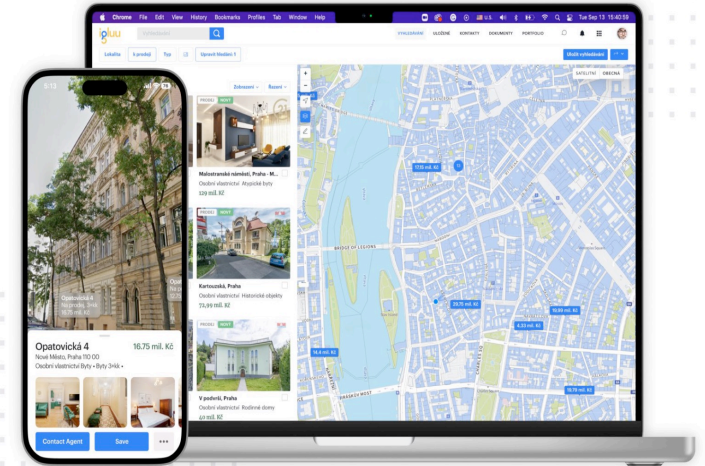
Chrome File Edit View History Bookmarks Profiles Tab Window Help
Tue Sep 13 15:40:59

pluu

VYHLEDÁVÁNÍ ULOŽENÉ KONTAKTY DOKUMENTY PORTFOLIO

Lokalita K prodeji Typ Upravit filtry 1

Uložit vyhledávání

Zobrazení Recent

PRODEJ NOVÝ
Malostranské náměstí, Praha - M...
Osobní vlastnictví · Atypické byty
129 mil. Kč

PRODEJ NOVÝ
Kartouzská, Praha
Osobní vlastnictví · Historické objekty
74,99 mil. Kč

PRODEJ NOVÝ
V podvalí, Praha
Osobní vlastnictví · Rodinné domy
40 mil. Kč

SATELITNÍ OBECNÁ

17,55 mil. Kč
BRIDGE OF LEGIONS
20,75 mil. Kč
16,89 mil. Kč
4,33 mil. Kč
14,4 mil. Kč
JIRÁSKŮV MOST
16,79 mil. Kč

5:13

Opatovická 4
Nové Město, 3+kk
16,75 mil. Kč

Opatovická 4 16.75 mil. Kč
Nové Město, Praha 110 00
Osobní vlastnictví Byty • Byty 3+kk •

Contact Agent
Save